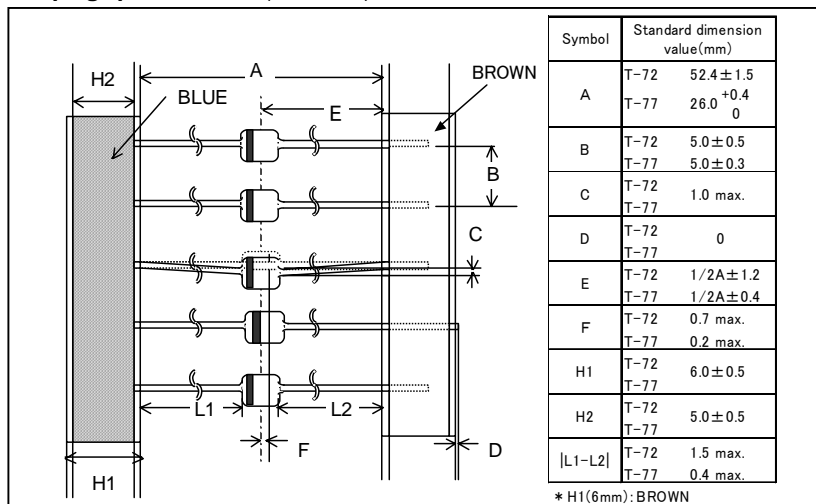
H2

A

BROWN

BLUE

E

B

C

L1

L2

F

D

H1

| Symbol | Standard dimension value(mm) | |
|---|---|---|
| A | T−72 | $52.4\pm1.5$ |
| | T−77 | $26.0^{+0.4}_{0}$ |
| B | T−72 | $5.0\pm0.5$ |
| | T−77 | $5.0\pm0.3$ |
| C | T−72 | 1.0 max. |
| | T−77 | |
| D | T−72 | 0 |
| | T−77 | |
| E | T−72 | $1/2A\pm1.2$ |
| | T−77 | $1/2A\pm0.4$ |
| F | T−72 | 0.7 max. |
| | T−77 | 0.2 max. |
| H1 | T−72 | $6.0\pm0.5$ |
| | T−77 | |
| H2 | T−72 | $5.0\pm0.5$ |
| | T−77 | |
| \|L1−L2\| | T−72 | 1.5 max. |
| | T−77 | 0.4 max. |

＊H1(6mm):BROWN